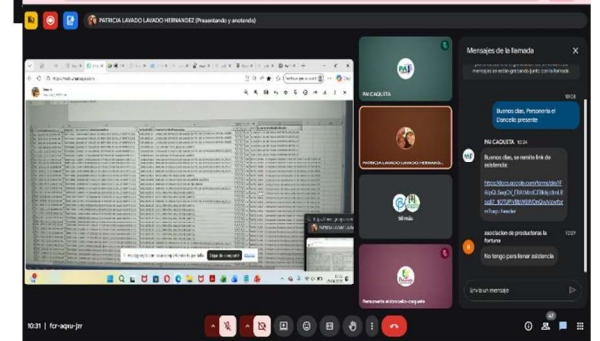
PATRICIA LAVADO LAVADO HERNANDEZ (Presentando y anotando)

PAI CAQUETA

PATRICIA LAVADO LAVADO HERNAND...

58 más

Personería el doncello caquetá

Mensajes de la llamada

mensajes en este grabando junto con la llamada

10:18

Buenos días, Personería el Doncello presente

PAI CAQUETA 10:24

Buenos días, se remite link de asistencia:

https://docs.google.com/forms/d/e/1FAIpQLSeq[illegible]/viewform?usp=header

asociacion de productoras la fortuna 10:27

No tengo para llenar asistencia

Envía un mensaje

10:31 | fcr-aqxu-jnr